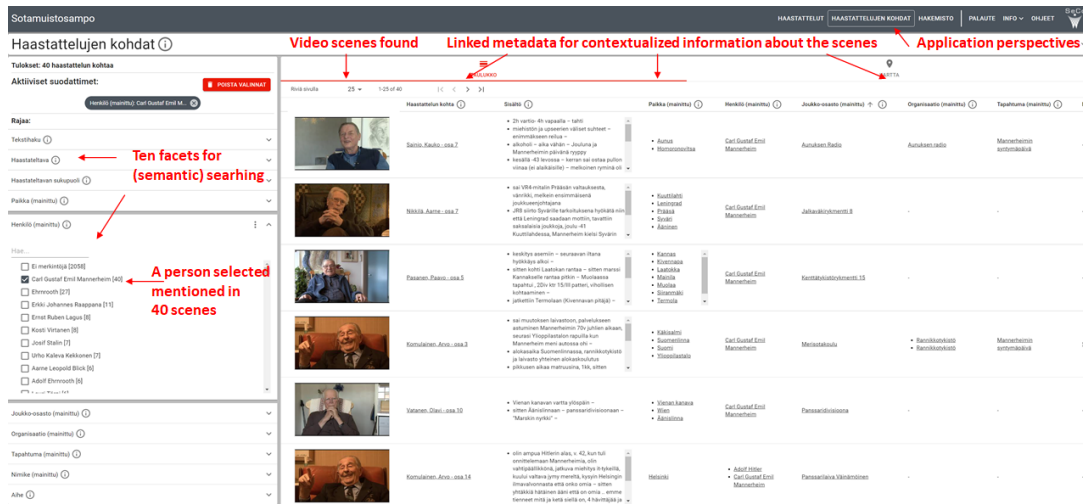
Sotamuistosampo

HAASTATTELUT | HAASTATTELUJEN KOHDAT | HAKEMISTO | PALAUTE | INFO | OHJEET

Haastattelujen kohdat ⓘ

Video scenes found

Linked metadata for contextualized information about the scenes

Application perspectives

Tulokset: 40 haastattelun kohtaa

Aktiiviset suodattimet:

POISTA VALINNAT

Henkilö (mainittu): Carl Gustaf Emil M...

Rajaa:

Tekstihaku ⓘ

Haastateltava ⓘ

Ten facets for (semantic) searhing

Haastateltavan sukupuoli ⓘ

Paikka (mainittu) ⓘ

Henkilö (mainittu) ⓘ

Hae...

Ei merkintöjä [2058]

Carl Gustaf Emil Mannerheim [40]

Ehrnrooth [27]

Erkki Johannes Raappana [11]

Ernst Ruben Lagus [8]

Kosti Virtanen [8]

Josif Stalin [7]

Urho Kaleva Kekkonen [7]

Aarne Leopold Blick [6]

Adolf Ehrnrooth [6]

A person selected mentioned in 40 scenes

Joukko-osasto (mainittu) ⓘ

Organisaatio (mainittu) ⓘ

Tapahtuma (mainittu) ⓘ

Nimike (mainittu) ⓘ

Aihe ⓘ

TULOKSET

KARTTA

Rivia sivulla 25 1-25 of 40

| | Haastattelun kohta ⓘ | Sisältö ⓘ | Paikka (mainittu) ⓘ | Henkilö (mainittu) ⓘ | Joukko-osasto (mainittu) ⓘ | Organisaatio (mainittu) ⓘ | Tapahtuma (mainittu) ⓘ |
|---|---|---|---|---|---|---|---|
| | Sainio, Kauko - osa 7 | 2h vartio- 4h vapaalla – tahti; miehistön ja upseerien väliset suhteet – enimmäkseen reilua –; alkoholi – aika vähän – Jouluna ja Mannerheimin päivänä ryyppy; kesällä -43 levossa – kerran sai ostaa pullon viinaa (ei alaikäisille) – melkoinen ryminä oli | Aunus; Homoronoviitsa | Carl Gustaf Emil Mannerheim | Aunuksen Radio | Aunuksen radio | Mannerheimin syntymäpäivä |
| | Nikkilä, Aarne - osa 7 | sai VR4 mitalin Pitäsän valtauksesta, vänrikki, melkein ensimmäisenä joukkueenjohtajana; JR8 siirto Syvärille tarkoituksena hyökätä niin että Leningrad saadaan mottiin, tavattiin saksalaisia joukkoja, joulu -41 Kuuttilahdessa, Mannerheim kielsi Syvärin | Kuuttilahti; Leningrad; Pitäsä; Syväri; Ääninen | Carl Gustaf Emil Mannerheim | Jalkaväkirykmentti 8 | - | - |
| | Pasanen, Paavo - osa 5 | keskitys asemiin – seuraavan iltana hyökkäys alkoi –; sitten kohti Laatokan rantaa – sitten marssi Kannakselle rantaa pitkin – Muolaassa tapahtui, 20:v klo 15:00 patteri, vihollisen kohtaaminen –; jatkettiin Termolaan (Kivennavan pitäjä) – | Kannas; Kivennapa; Laatokka; Mainila; Muolaa; Siiranmäki; Termola | Carl Gustaf Emil Mannerheim | Kenttätykistörykmentti 15 | - | - |
| | Komulainen, Arvo - osa 3 | sai muutoksen laivastoon, palvelukseen astuminen Mannerheimin 70v juhlien aikaan, seuraisi Ylioppilastalon rapuilla kun Mannerheim meni autossa ohi –; alokasaika Suomenlinnassa, rannikkotykistö ja laivasto yhteinen alokaskoulutus; pikkusen aikaa matruusina, 1kk, sitten | Käkisalmi; Suomenlinna; Suomi; Ylioppilastalo | Carl Gustaf Emil Mannerheim | Merisotakoulu | Rannikkotykistö; Rannikkotykistö | Mannerheimin syntymäpäivä |
| | Vatanen, Olavi - osa 10 | Vienan kanavan varttia yöopäin –; sitten Äänislinnaan – panssaridivisioonaan – "Marskin nyrkki" – | Vienan kanava; Wien; Äänislinna | Carl Gustaf Emil Mannerheim | Panssaridivisioona | - | - |
| | Komulainen, Arvo - osa 14 | olin ampua Hitlerin alas, s. 42, kun tuli onnittelemaan Mannerheimia, olin vahtipäällikkönä, jatkuva miehitys II-tykeillä, kuului valtava pyrynä, kysyin Helsingin ilmavalvonnasta että onko omia – sitten yhtäkkiä hätäinen ääni että on omia .. emme tienneet mitä ja ketä siellä on, 4 hävittäjää ja | Helsinki | Adolf Hitler; Carl Gustaf Emil Mannerheim | Panssarilaiva Väinämöinen | - | Mannerheimin syntymäpäivä |